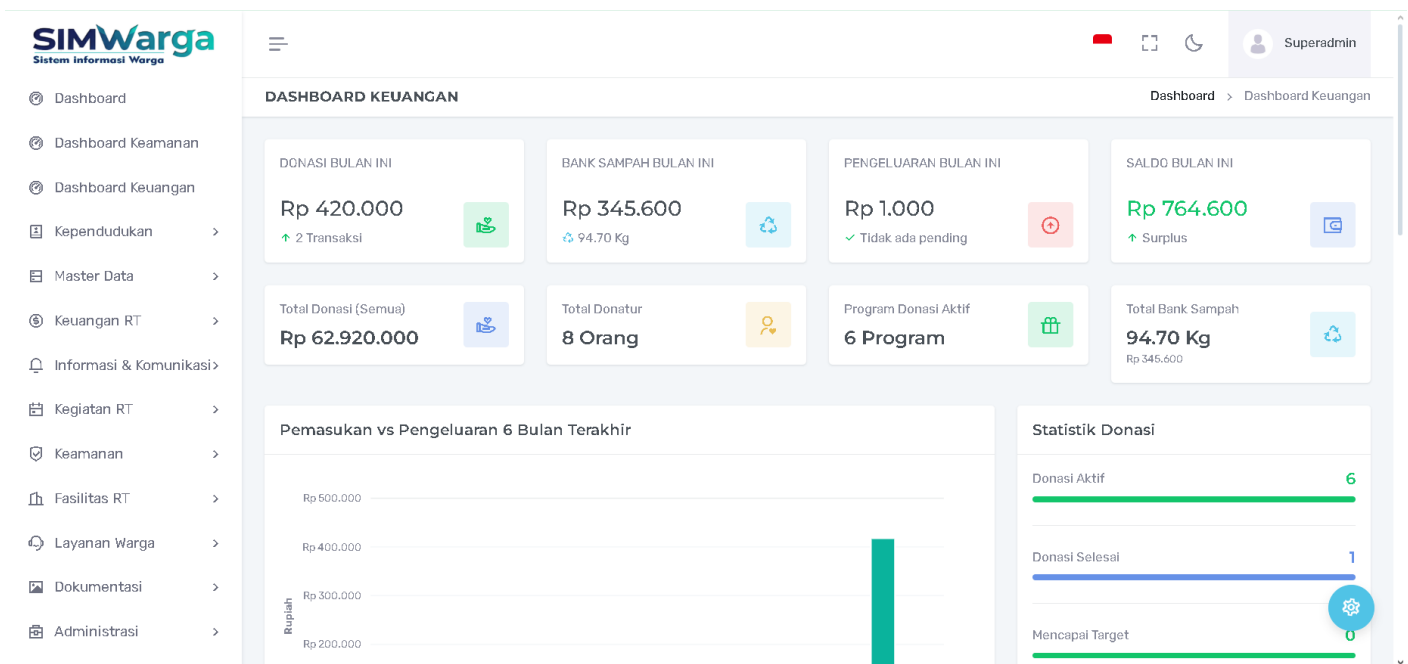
SIMWarga
Sistem informasi Warga

Dashboard
Dashboard Keamanan
Dashboard Keuangan
Kependudukan >
Master Data >
Keuangan RT >
Informasi & Komunikasi >
Kegiatan RT >
Keamanan >
Fasilitas RT >
Layanan Warga >
Dokumentasi >
Administrasi >

Superadmin

DASHBOARD KEUANGAN
Dashboard > Dashboard Keuangan

DONASI BULAN INI
Rp 420.000
↑ 2 Transaksi

BANK SAMPAH BULAN INI
Rp 345.600
94.70 Kg

PENGELUARAN BULAN INI
Rp 1.000
✓ Tidak ada pending

SALDO BULAN INI
Rp 764.600
↑ Surplus

Total Donasi (Semua)
Rp 62.920.000

Total Donatur
8 Orang

Program Donasi Aktif
6 Program

Total Bank Sampah
94.70 Kg
Rp 345.600

Pemasukan vs Pengeluaran 6 Bulan Terakhir

Rp 500.000
Rp 400.000
Rp 300.000
Rp 200.000
Rupiah

Statistik Donasi
Donasi Aktif 6
Donasi Selesai 1
Mencapai Target 0